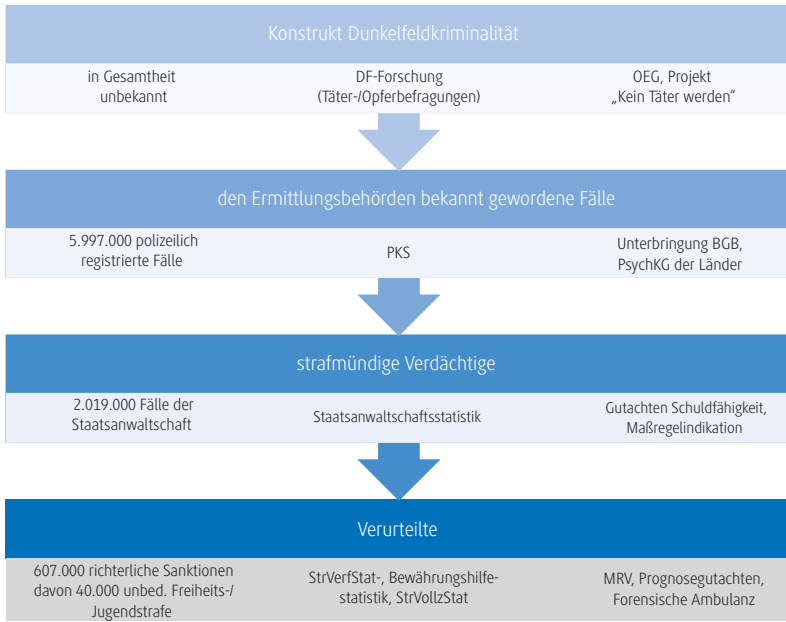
Konstrukt Dunkelfeldkriminalität

in Gesamtheit unbekannt

DF-Forschung (Täter-/Opferbefragungen)

OEG, Projekt „Kein Täter werden“

den Ermittlungsbehörden bekannt gewordene Fälle

5.997.000 polizeilich registrierte Fälle

PKS

Unterbringung BGB, PsychKG der Länder

strafmündige Verdächtige

2.019.000 Fälle der Staatsanwaltschaft

Staatsanwaltschaftsstatistik

Gutachten Schuldfähigkeit, Maßregelindikation

Verurteilte

607.000 richterliche Sanktionen davon 40.000 unbed. Freiheits-/ Jugendstrafe

StrVerfStat-, Bewährungshilfestatistik, StrVollzStat

MRV, Prognosegutachten, Forensische Ambulanz